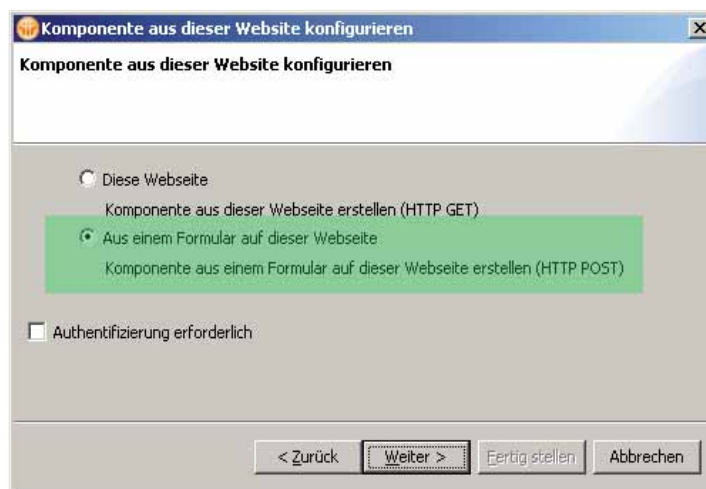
Komponente aus dieser Website konfigurieren

Komponente aus dieser Website konfigurieren

Diese Webseite

Komponente aus dieser Webseite erstellen (HTTP GET)

Aus einem Formular auf dieser Webseite

Komponente aus einem Formular auf dieser Webseite erstellen (HTTP POST)

Authentifizierung erforderlich

< Zurück Weiter > Fertig stellen Abbrechen